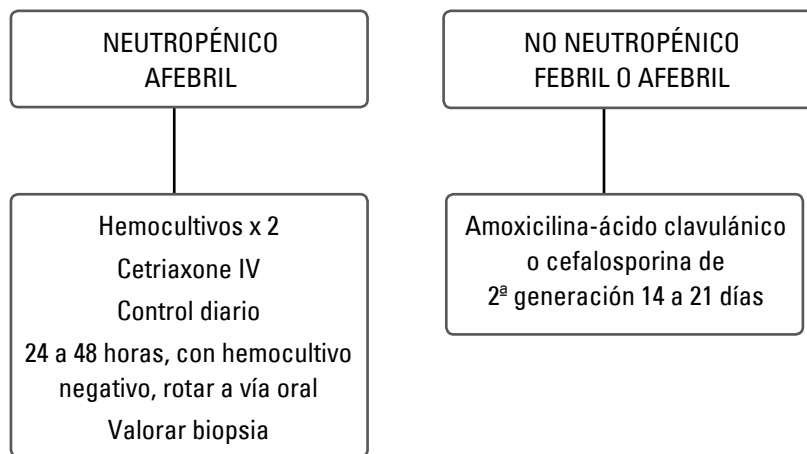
NEUTROPÉNICO
AFEBRIL

Hemocultivos x 2
Cetriaxone IV
Control diario
24 a 48 horas, con hemocultivo negativo, rotar a vía oral
Valorar biopsia

NO NEUTROPÉNICO
FEBRIL O AFEBRIL

Amoxicilina-ácido clavulánico o cefalosporina de 2ª generación 14 a 21 días